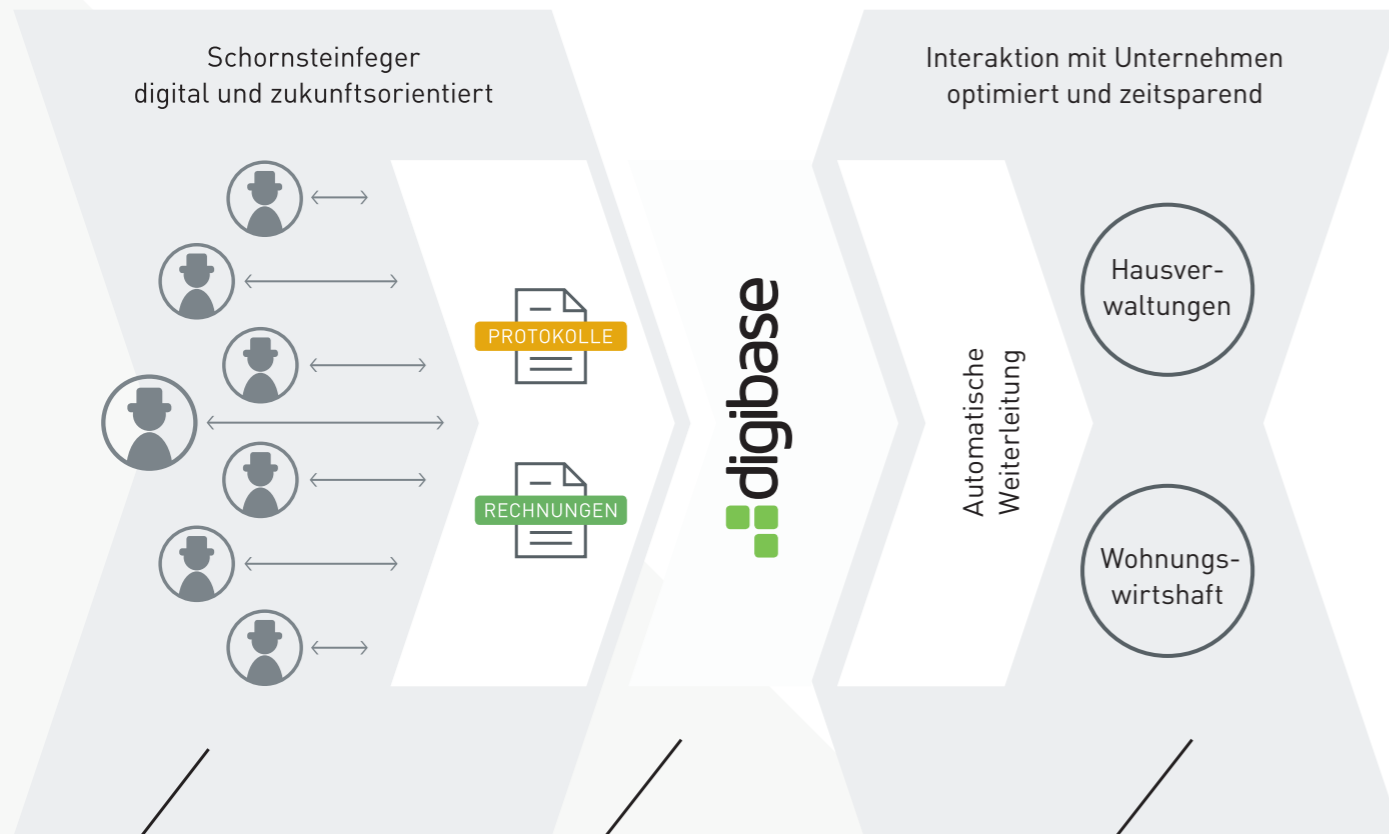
Schornsteinfeger
digital und zukunftsorientiert

Interaktion mit Unternehmen
optimiert und zeitsparend

PROTOKOLLE

RECHNUNGEN

digibase

Automatische
Weiterleitung

Hausverwaltungen

Wohnungswirtshaft